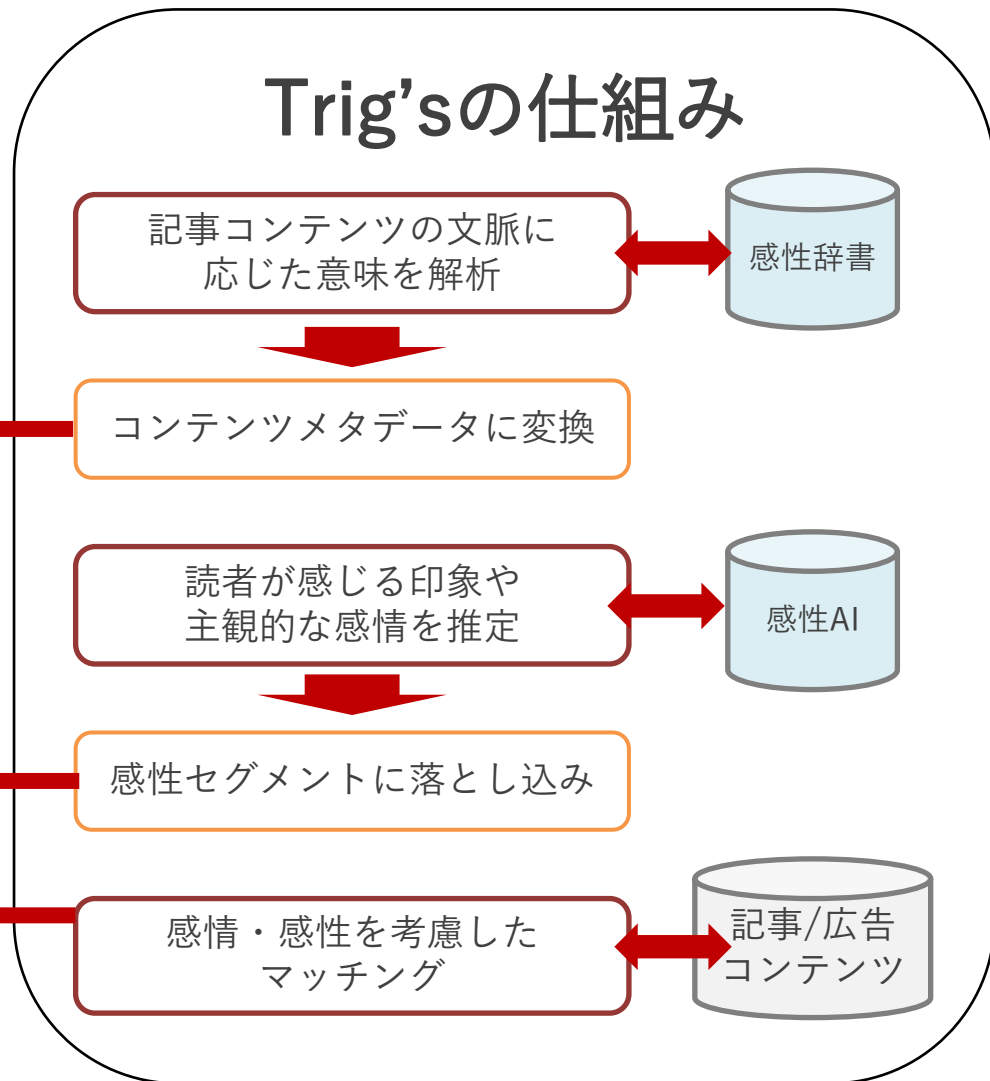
Trig'sの仕組み

記事コンテンツの文脈に応じた意味を解析

感性辞書

コンテンツメタデータに変換

読者が感じる印象や主観的な感情を推定

感性AI

感性セグメントに落とし込み

感情・感性を考慮したマッチング

記事/広告コンテンツ